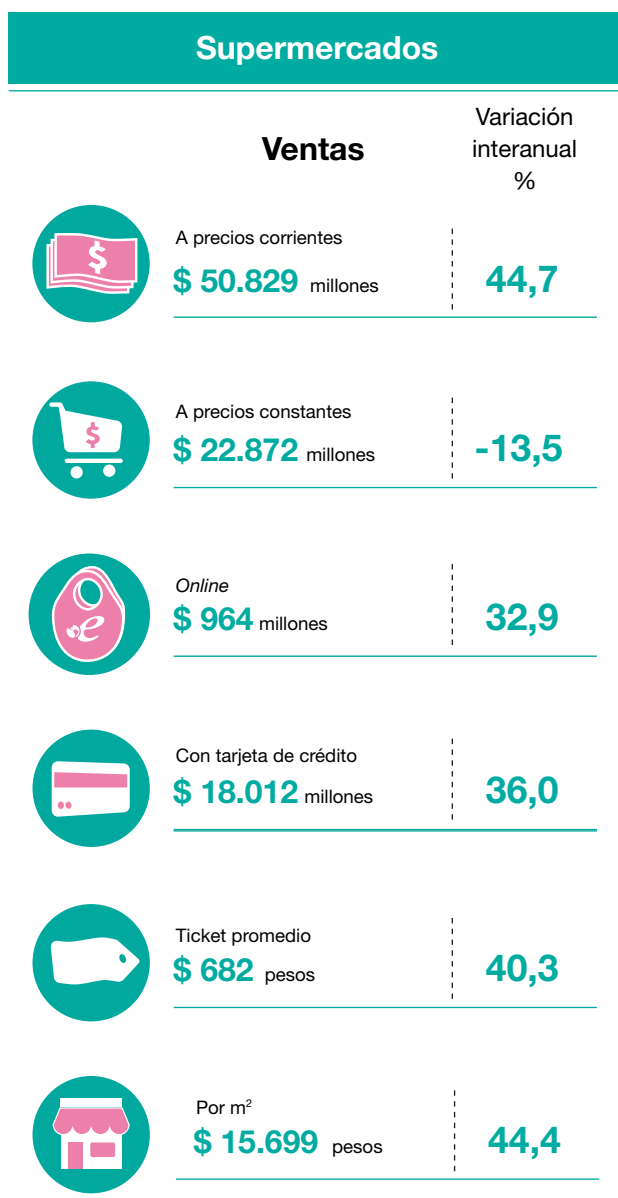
Supermercados

Ventas

Variación interanual %

A precios corrientes
$ 50.829 millones | 44,7

A precios constantes
$ 22.872 millones | -13,5

Online
$ 964 millones | 32,9

Con tarjeta de crédito
$ 18.012 millones | 36,0

Ticket promedio
$ 682 pesos | 40,3

Por $m^2$
$ 15.699 pesos | 44,4